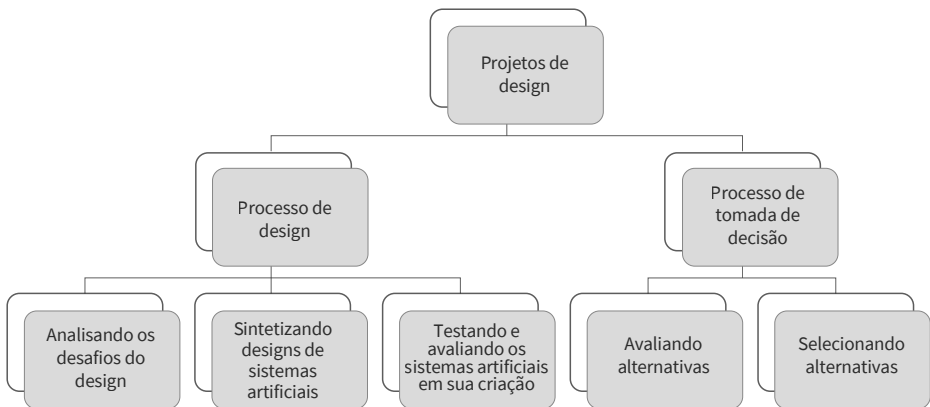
Projetos de design

Processo de design

Processo de tomada de decisão

Analisando os desafios do design

Sintetizando designs de sistemas artificiais

Testando e avaliando os sistemas artificiais em sua criação

Avaliando alternativas

Selecionando alternativas